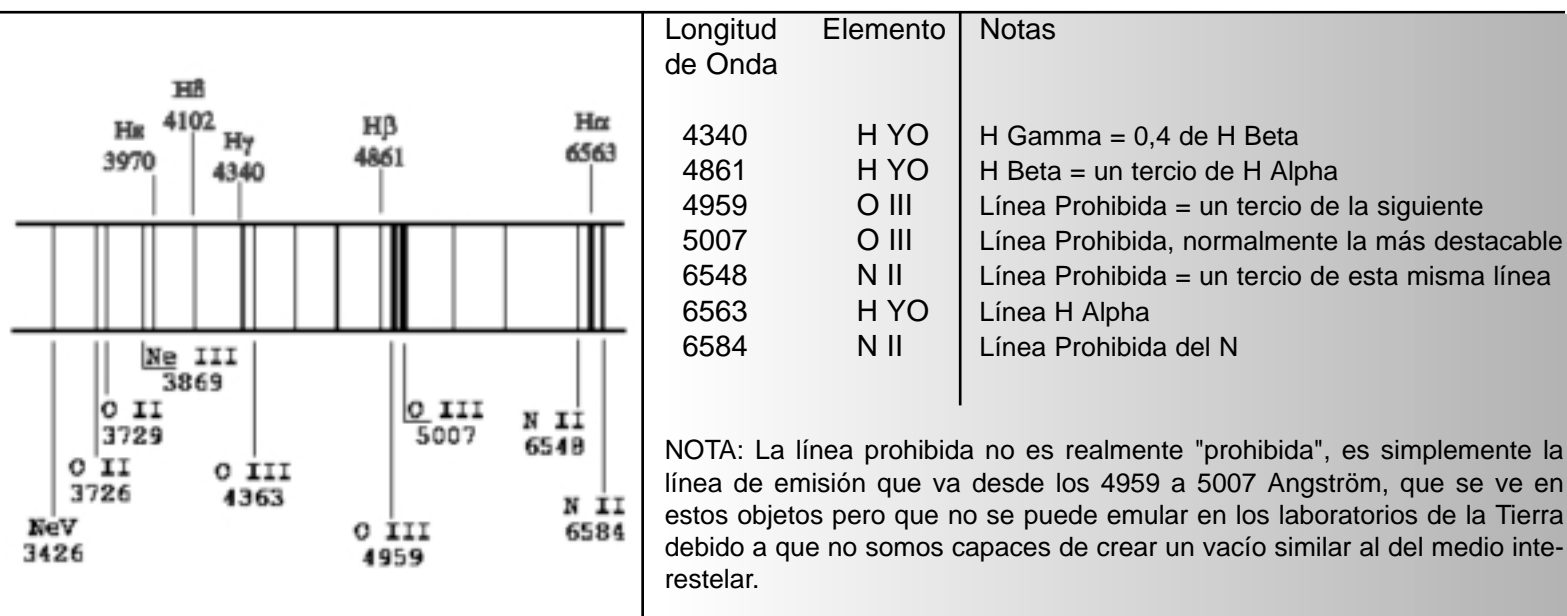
Hδ 4102
Hε 3970
Hγ 4340
Hβ 4861
Hα 6563

Ne III 3869
O II 3729
O II 3726
NeV 3426
O III 4363
O III 5007
O III 4959
N II 6548
N II 6584

| Longitud de Onda | Elemento | Notas |
|---|---|---|
| 4340 | H YO | H Gamma = 0,4 de H Beta |
| 4861 | H YO | H Beta = un tercio de H Alpha |
| 4959 | O III | Línea Prohibida = un tercio de la siguiente |
| 5007 | O III | Línea Prohibida, normalmente la más destacable |
| 6548 | N II | Línea Prohibida = un tercio de esta misma línea |
| 6563 | H YO | Línea H Alpha |
| 6584 | N II | Línea Prohibida del N |

NOTA: La línea prohibida no es realmente "prohibida", es simplemente la línea de emisión que va desde los 4959 a 5007 Angström, que se ve en estos objetos pero que no se puede emular en los laboratorios de la Tierra debido a que no somos capaces de crear un vacío similar al del medio interestelar.